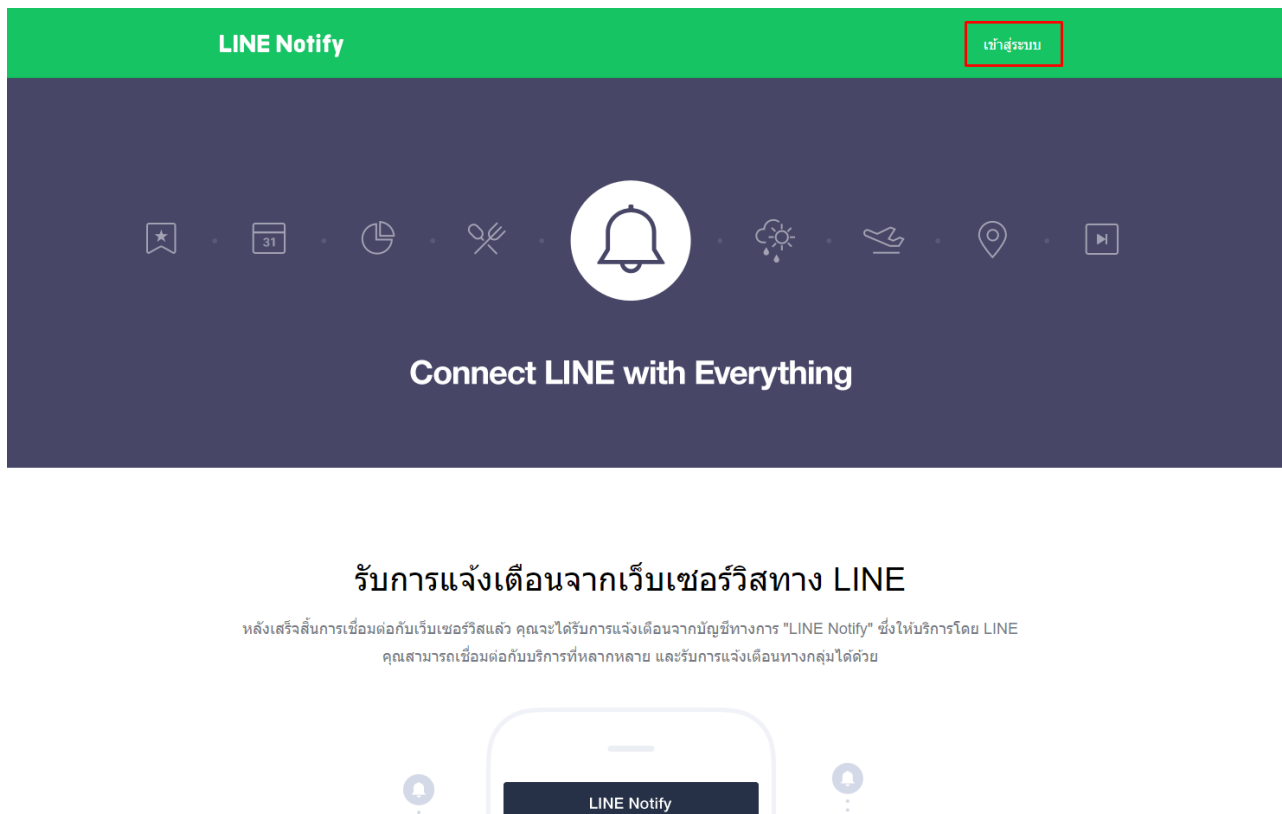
LINE Notify

เข้าสู่ระบบ

31

Connect LINE with Everything

รับการแจ้งเตือนจากเว็บเซอร์วิสทาง LINE

หลังเสร็จสิ้นการเชื่อมต่อกับเว็บเซอร์วิสแล้ว คุณจะได้รับการแจ้งเตือนจากบัญชีทางการ "LINE Notify" ซึ่งให้บริการโดย LINE คุณสามารถเชื่อมต่อกับบริการที่หลากหลาย และรับการแจ้งเตือนทางกลุ่มได้ด้วย

LINE Notify